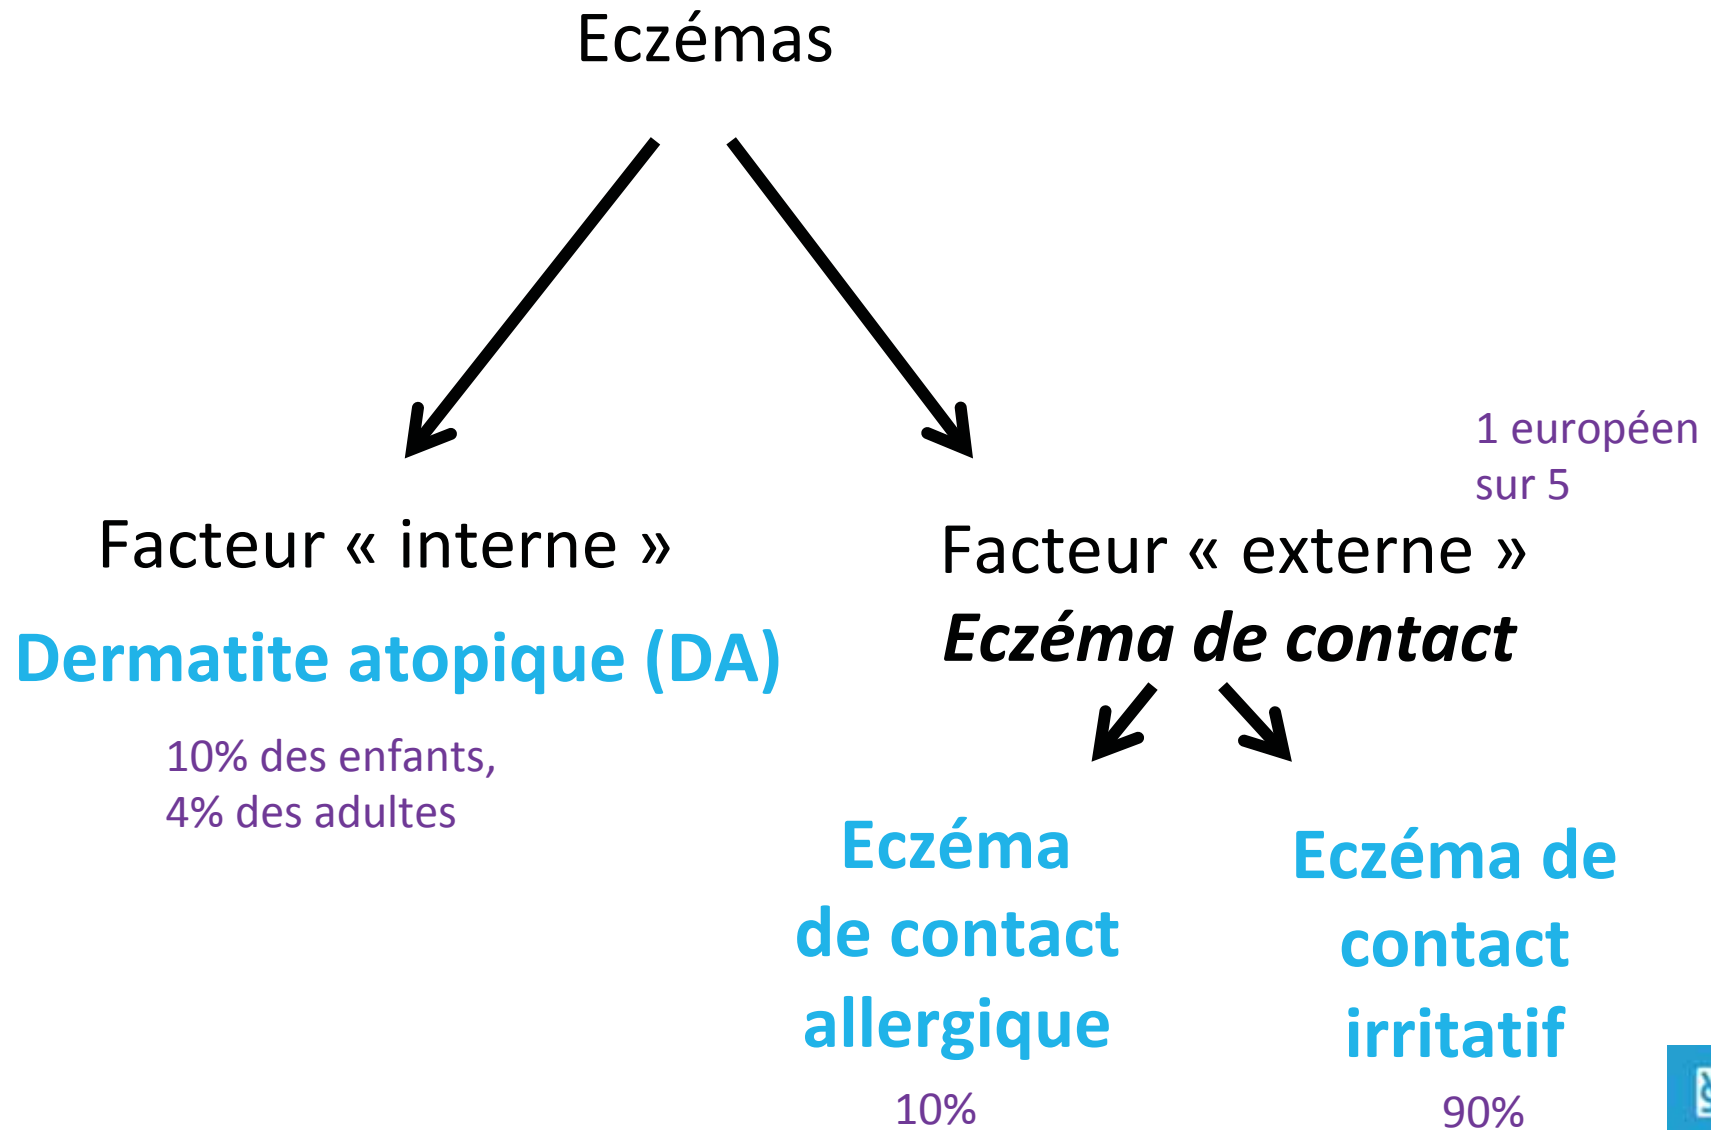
Eczémas

Facteur « interne »

Dermatite atopique (DA)

10% des enfants,
4% des adultes

1 européen sur 5

Facteur « externe »

Eczéma de contact

Eczéma de contact allergique

10%

Eczéma de contact irritatif

90%